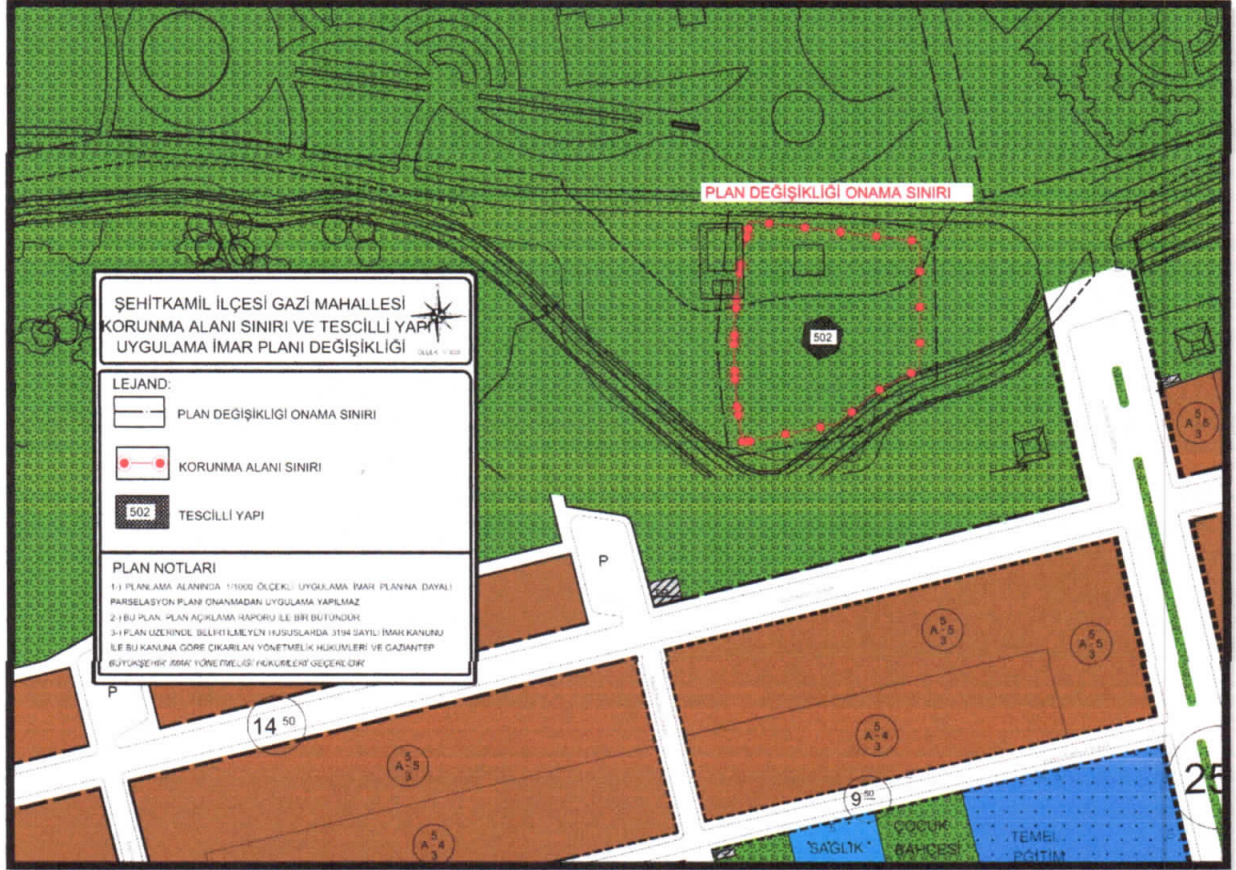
PLAN DEĞİŞİKLİĞİ ONAMA SINIRI

ŞEHİTKAMİL İLÇESİ GAZİ MAHALLESİ KORUNMA ALANI SINIRI VE TESCİLLİ YAPI UYGULAMA İMAR PLANI DEĞİŞİKLİĞİ

ÖLÇEK: 1/1000

LEJAND:

PLAN DEĞİŞİKLİĞİ ONAMA SINIRI

KORUNMA ALANI SINIRI

502 TESCİLLİ YAPI

PLAN NOTLARI

1-) PLANLAMA ALANINDA 1/1000 ÖLÇEKLİ UYGULAMA İMAR PLANINA DAYALI PARSELASYON PLANI ONANMADAN UYGULAMA YAPILMAZ.

2-) BU PLAN, PLAN AÇIKLAMA RAPORU İLE BİR BÜTÜNDÜR.

3-) PLAN ÜZERİNDE BELİRTİLMEYEN HUSUSLARDA 3194 SAYILI İMAR KANUNU İLE BU KANUNA GÖRE ÇIKARILAN YÖNETMELİK HÜKÜMLERİ VE GAZİANTEP BÜYÜKŞEHİR İMAR YÖNETMELİĞİ HÜKÜMLERİ GEÇERLİDİR.

502

P

P

$A\frac{5}{3}$

$A\frac{5}{3}$

$A\frac{5}{3}$

$A\frac{5}{3}$

$A\frac{5}{3}$

$A\frac{5}{4}$

$A\frac{5}{4}$

$A\frac{5}{4}$

14$^{50}$

9$^{50}$

25

SAĞLIK

ÇOCUK BAHÇESİ

TEMEL EĞİTİM